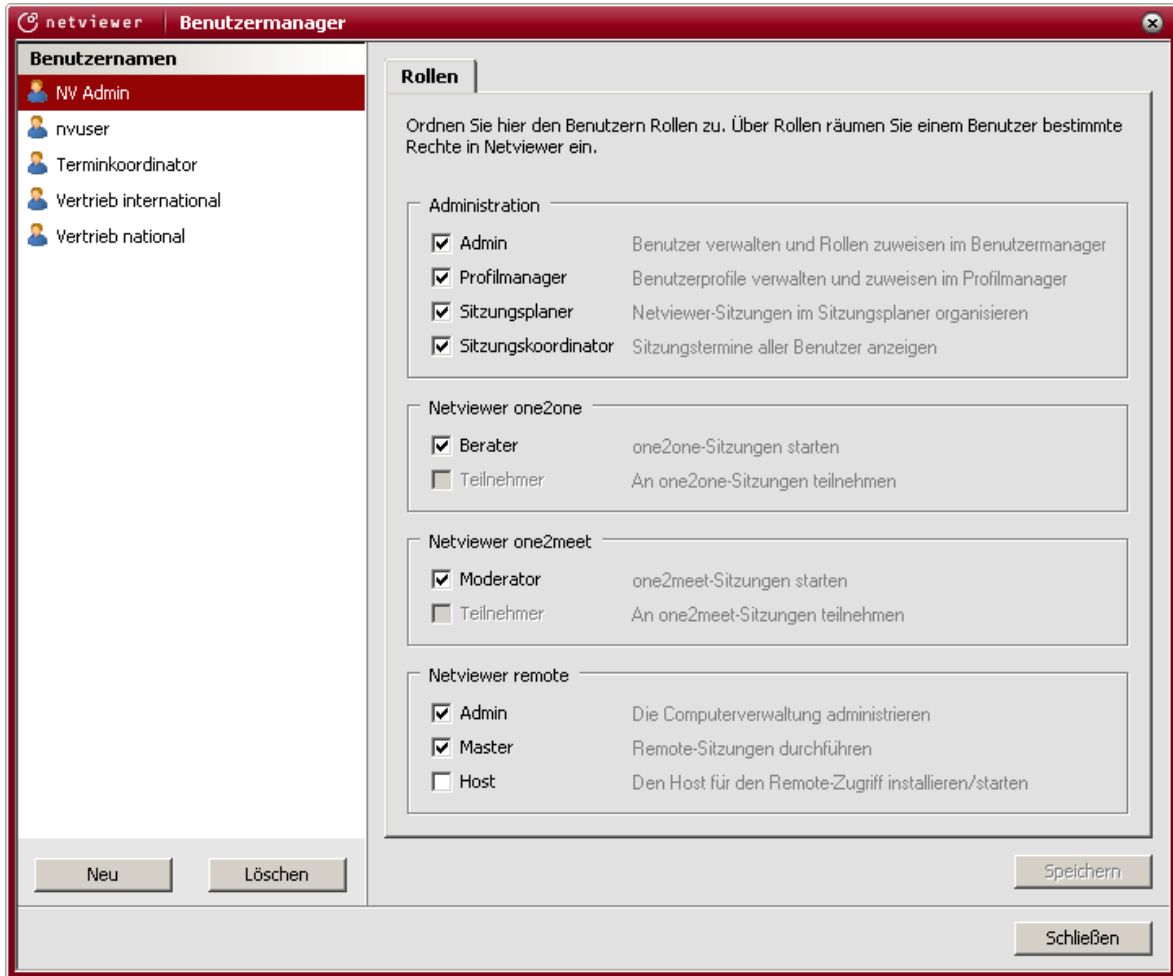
netviewer | Benutzermanager

Benutzernamen
NV Admin
nvuser
Terminkoordinator
Vertrieb international
Vertrieb national

Neu
Löschen

Rollen

Ordnen Sie hier den Benutzern Rollen zu. Über Rollen räumen Sie einem Benutzer bestimmte Rechte in Netviewer ein.

Administration
Admin Benutzer verwalten und Rollen zuweisen im Benutzermanager
Profilmanager Benutzerprofile verwalten und zuweisen im Profilmanager
Sitzungsplaner Netviewer-Sitzungen im Sitzungsplaner organisieren
Sitzungskoordinator Sitzungstermine aller Benutzer anzeigen

Netviewer one2one
Berater one2one-Sitzungen starten
Teilnehmer An one2one-Sitzungen teilnehmen

Netviewer one2meet
Moderator one2meet-Sitzungen starten
Teilnehmer An one2meet-Sitzungen teilnehmen

Netviewer remote
Admin Die Computerverwaltung administrieren
Master Remote-Sitzungen durchführen
Host Den Host für den Remote-Zugriff installieren/starten

Speichern

Schließen